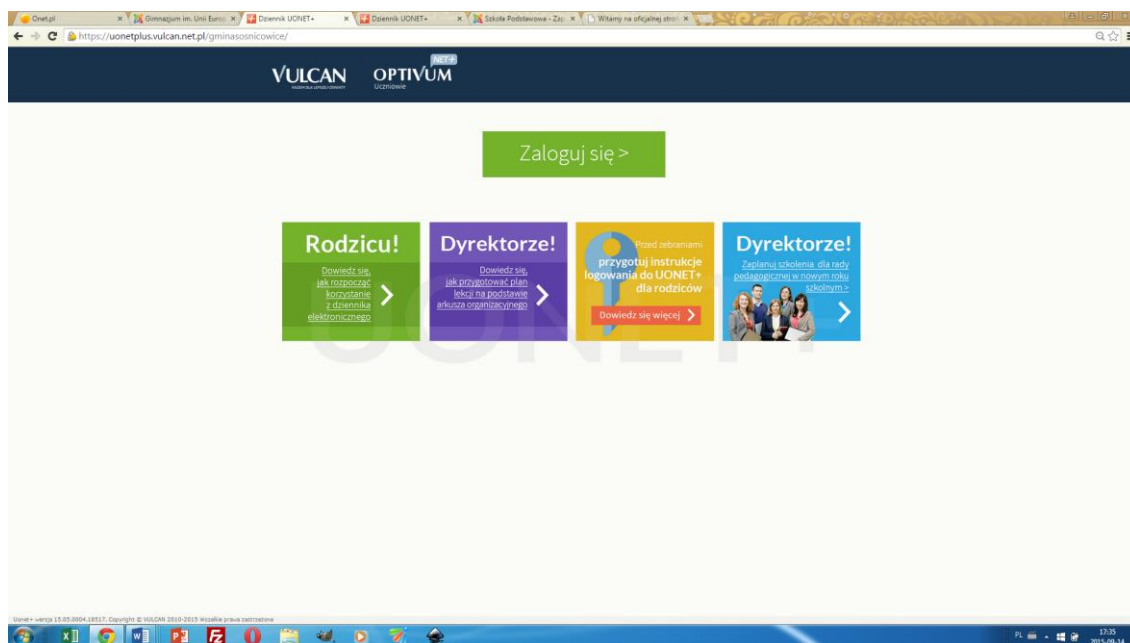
Onet.pl × Gimnazjum im. Unii Europ × Dziennik UONET+ × Dziennik UONET+ × Szkoła Podstawowa - Zap × Witamy na oficjalnej stro ×

https://uonetplus.vulcan.net.pl/gminasosnicowice/

VULCAN OPTIVUM NET+ Uczniowie

Zaloguj się >

Rodzicu!
Dowiedz się, jak rozpocząć korzystanie z dziennika elektronicznego

Dyrektorze!
Dowiedz się, jak przygotować plan lekcji na podstawie arkusza organizacyjnego

Przed zebraniami
przygotuj instrukcje logowania do UONET+ dla rodziców
Dowiedz się więcej >

Dyrektorze!
Zaplanuj szkolenia dla rady pedagogicznej w nowym roku szkolnym >

Uonet+ wersja 15.05.0004.18517, Copyright © VULCAN 2010-2015 Wszelkie prawa zastrzeżone

PL 17:35 2015-09-14